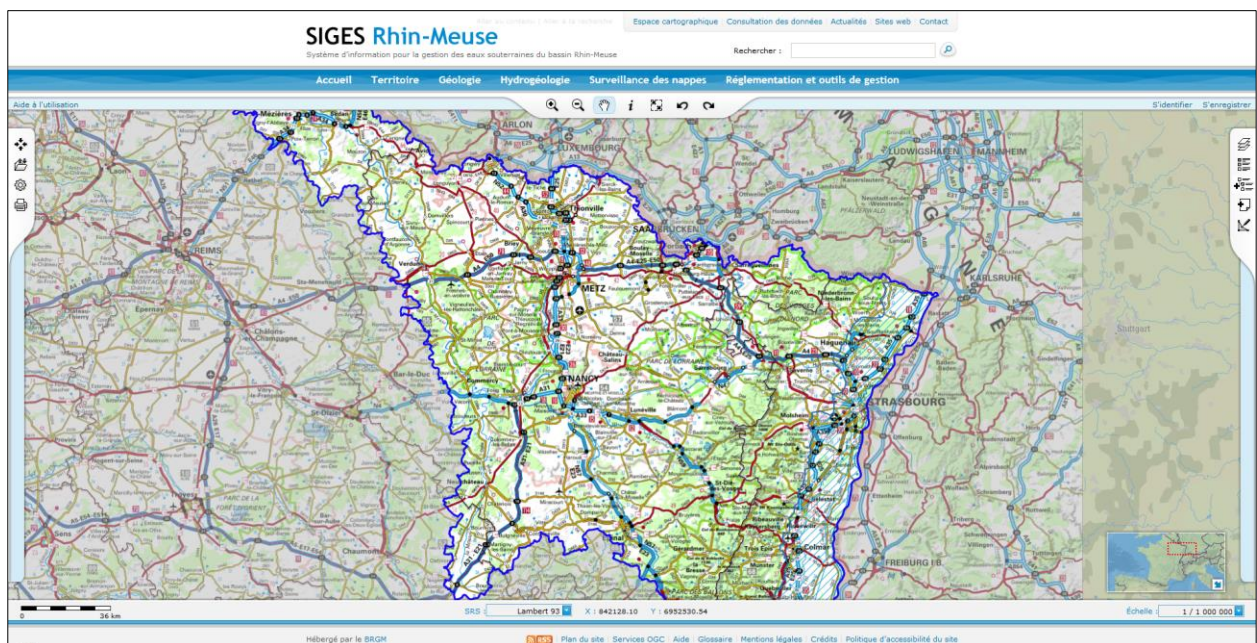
SIGES Rhin-Meuse
Système d'information pour la gestion des eaux souterraines du bassin Rhin-Meuse

Aller au contenu | Aller à la recherche

Espace cartographique | Consultation des données | Actualités | Sites web | Contact

Rechercher :

Accueil Territoire Géologie Hydrogéologie Surveillance des nappes Réglementation et outils de gestion

Aide à l'utilisation

S'identifier S'enregistrer

Mezières
ARLON
LUXEMBOURG
LUDWIGSHAFEN
MANNHEIM
Thionville
SAARBRÜCKEN
REIMS
Verdun
METZ
KARLSRUHE
Epernay
Châlons-en-Champagne
NANCY
Bar-le-Duc
Lunéville
STRASBOURG
Haguenau
Molsheim
Stuttgart
St-Dizier
Neufchâteau
Troyes
Chaumont
Épinal
Colmar
FREIBURG I.B.

0 36 km

SRS Lambert 93 X : 842128.10 Y : 6952530.54

Échelle 1 / 1 000 000

Hébergé par le BRGM

RSS Plan du site | Services OGC | Aide | Glossaire | Mentions légales | Crédits | Politique d'accessibilité du site